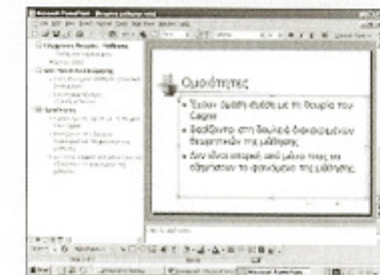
Microsoft PowerPoint - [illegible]

Ομοιότητες

- Έχουν άμεση σχέση με τη θεωρία του Gagne
- Βασίζονται στη δομημένη διδασκαλία θεωρητικών της μάθησης
- Δεν είναι ικανή από μόνο τους να εξηγήσουν το φαινόμενο της μάθησης

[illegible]